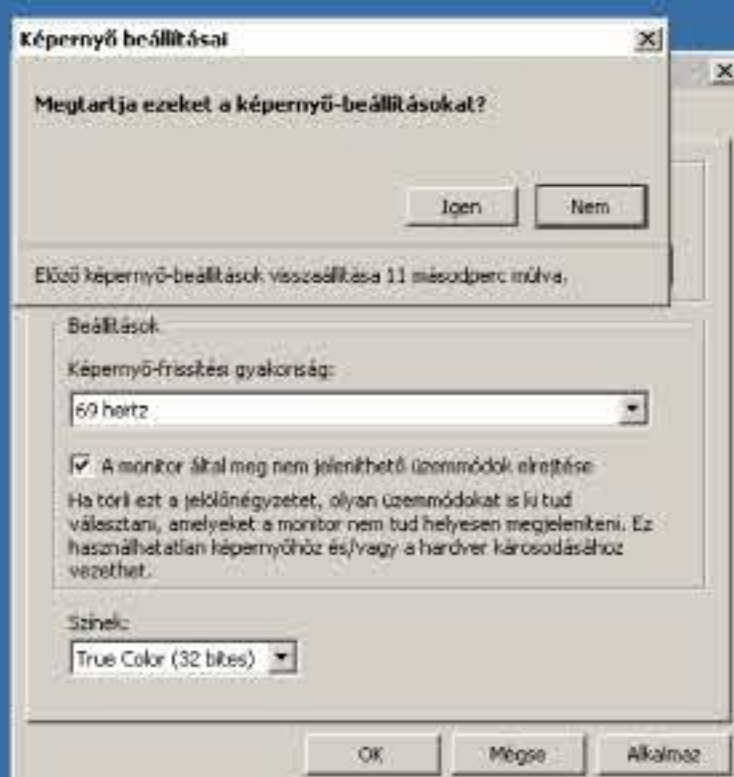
Képernyő beállításai

Megtartja ezeket a képernyő-beállításokat?

Igen

Nem

Előző képernyő-beállítások visszaállítása 11 másodperc múlva.

Beállítások

Képernyő-frissítési gyakoriság:

60 hertz

A monitor által meg nem jeleníthető üzemmódok elrejtése

Ha törli ezt a jelölőnégyzetet, olyan üzemmódokat is ki tud választani, amelyeket a monitor nem tud helyesen megjeleníteni. Ez használhatatlan képernyőhöz és/vagy a hardver károsodásához vezethet.

Színek:

True Color (32 bites)

OK

Mégse

Alkalmaz